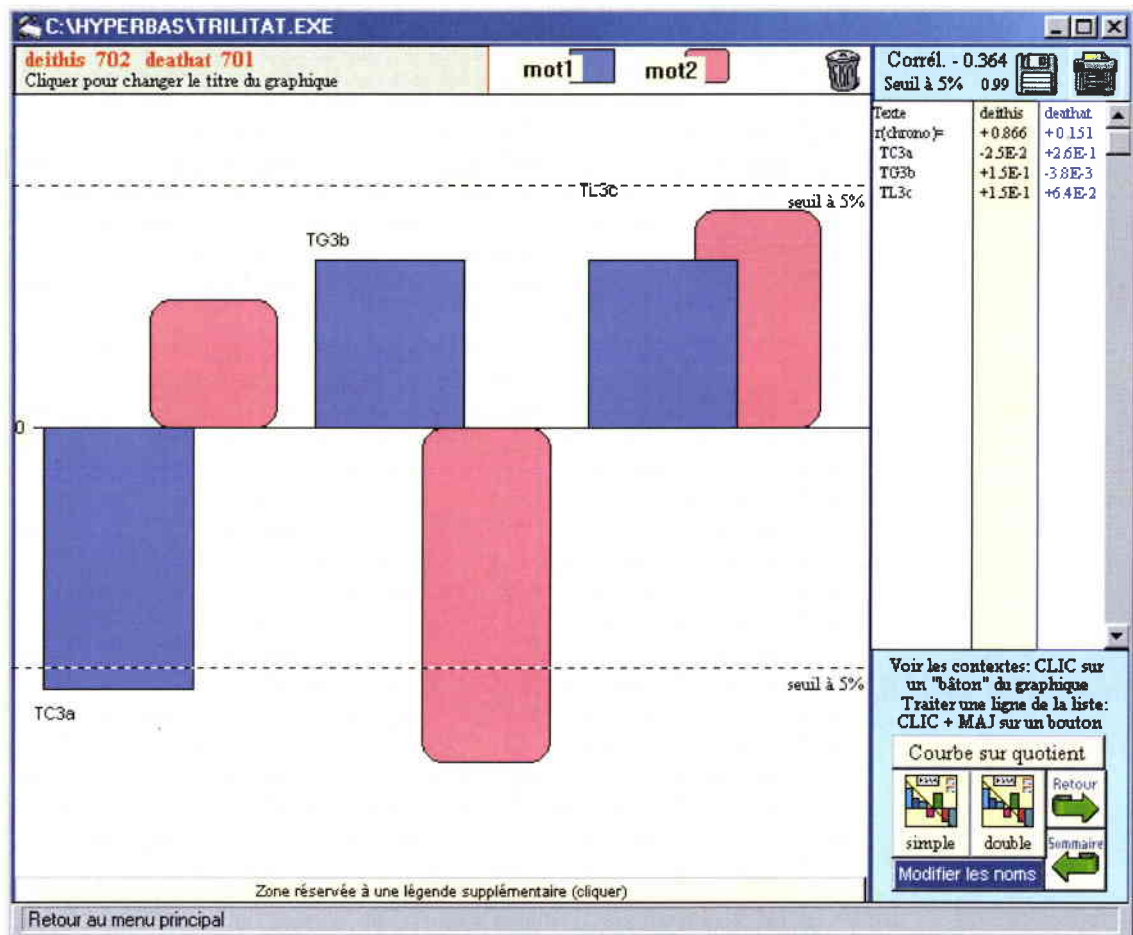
C:\HYPERBAS\TRILITAT.EXE

deithis 702 deathat 701
Cliquer pour changer le titre du graphique

mot1 mot2

Corrél. - 0.364
Seuil à 5% 0.99

| Texte | deithis | deathat |
|---|---|---|
| r(chrono)= | +0.866 | +0.151 |
| TC3a | -2.5E-2 | +2.6E-1 |
| TG3b | +1.5E-1 | -3.8E-3 |
| TL3c | +1.5E-1 | +6.4E-2 |

TL3c
seuil à 5%
TG3b
0
seuil à 5%
TC3a

Voir les contextes: CLIC sur un "bâton" du graphique
Traiter une ligne de la liste: CLIC + MAJ sur un bouton

Courbe sur quotient

simple double Retour Sommaire

Modifier les noms

Zone réservée à une légende supplémentaire (cliquer)

Retour au menu principal